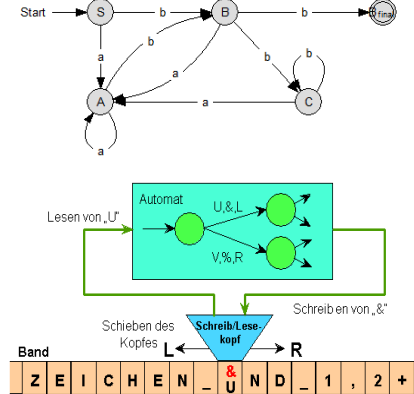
Start
S
b
B
b
final
a
b
a
b
b
A
a
C
a

Automat
U,&,L
V,%,R
Lesen von „U"
Schreib en von „&"
Schieben des Kopfes
Schreib/Lese-kopf
L
R
Band
&
| Z | E | I | C | H | E | N | _ | U | N | D | _ | 1 | , | 2 | + |